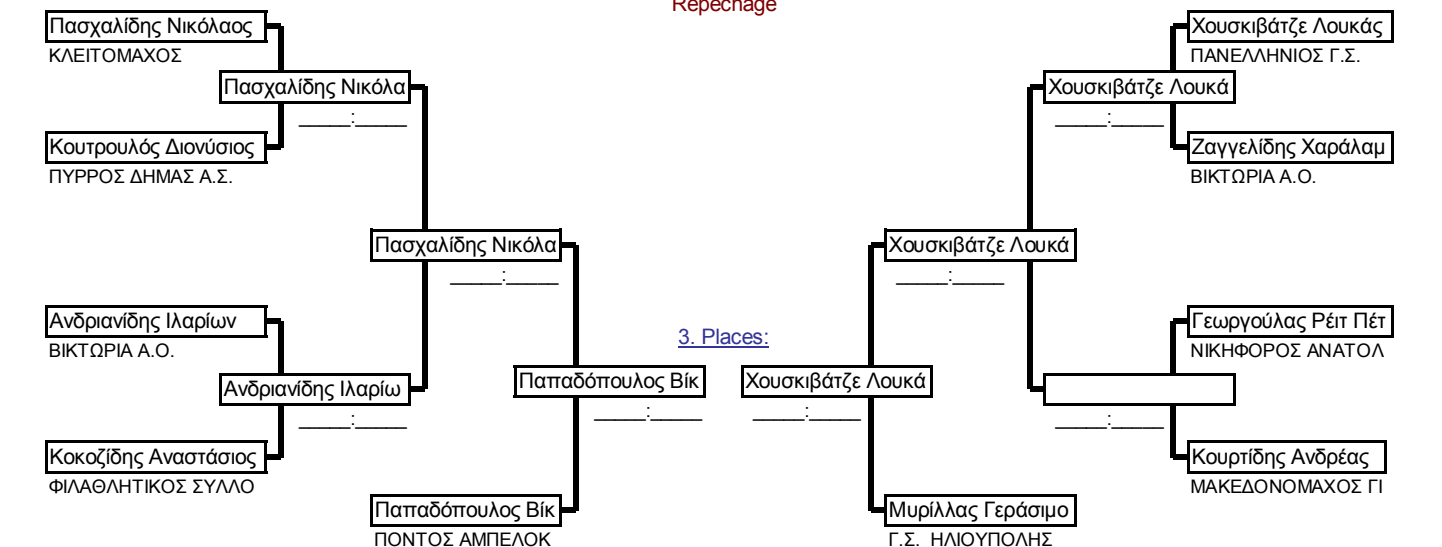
Repechage

Πασχαλίδης Νικόλαος
ΚΛΕΙΤΟΜΑΧΟΣ

Πασχαλίδης Νικόλα
____:____

Κουτρουλός Διονύσιος
ΠΥΡΡΟΣ ΔΗΜΑΣ Α.Σ.

Πασχαλίδης Νικόλα
____:____

Ανδριανίδης Ιλαρίων
ΒΙΚΤΩΡΙΑ Α.Ο.

Ανδριανίδης Ιλαρίω
____:____

Κοκοζίδης Αναστάσιος
ΦΙΛΑΘΛΗΤΙΚΟΣ ΣΥΛΛΟ

Παπαδόπουλος Βίκ
____:____

Παπαδόπουλος Βίκ
ΠΟΝΤΟΣ ΑΜΠΕΛΟΚ

3. Places:

Χουσκιβάτζε Λουκά
____:____

Μυρίλλας Γεράσιμο
Γ.Σ. ΗΛΙΟΥΠΟΛΗΣ

Χουσκιβάτζε Λουκάς
ΠΑΝΕΛΛΗΝΙΟΣ Γ.Σ.

Χουσκιβάτζε Λουκά
____:____

Ζαγγελίδης Χαράλαμ
ΒΙΚΤΩΡΙΑ Α.Ο.

Χουσκιβάτζε Λουκά
____:____

Γεωργούλας Ρέιτ Πέτ
ΝΙΚΗΦΟΡΟΣ ΑΝΑΤΟΛ

____:____

Κουρτίδης Ανδρέας
ΜΑΚΕΔΟΝΟΜΑΧΟΣ ΓΙ